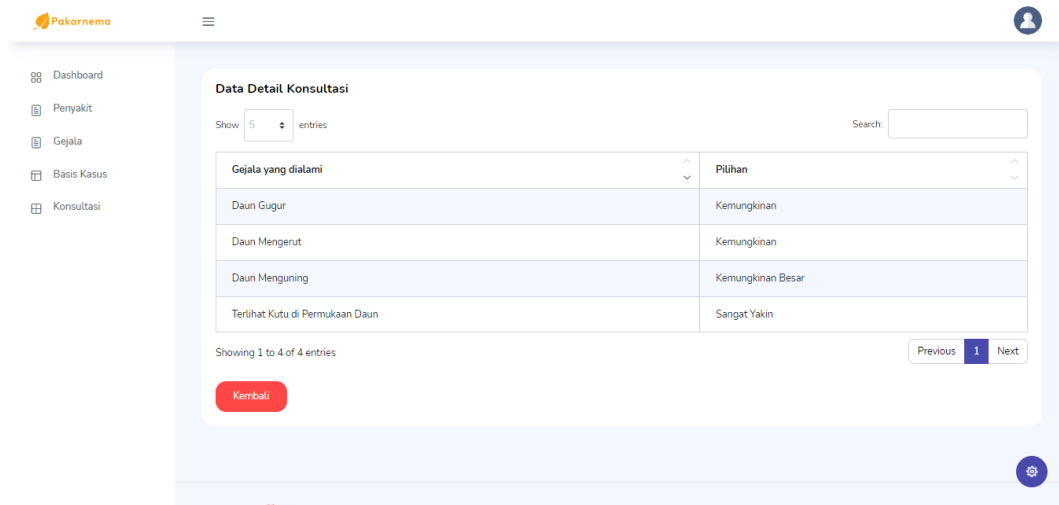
Pakarnema

Dashboard
Penyakit
Gejala
Basis Kasus
Konsultasi

Data Detail Konsultasi

Show 5 entries

Search:

| Gejala yang dialami | Pilihan |
|---|---|
| Daun Gugur | Kemungkinan |
| Daun Mengerut | Kemungkinan |
| Daun Menguning | Kemungkinan Besar |
| Terlihat Kutu di Permukaan Daun | Sangat Yakin |

Showing 1 to 4 of 4 entries

Previous 1 Next

Kembali